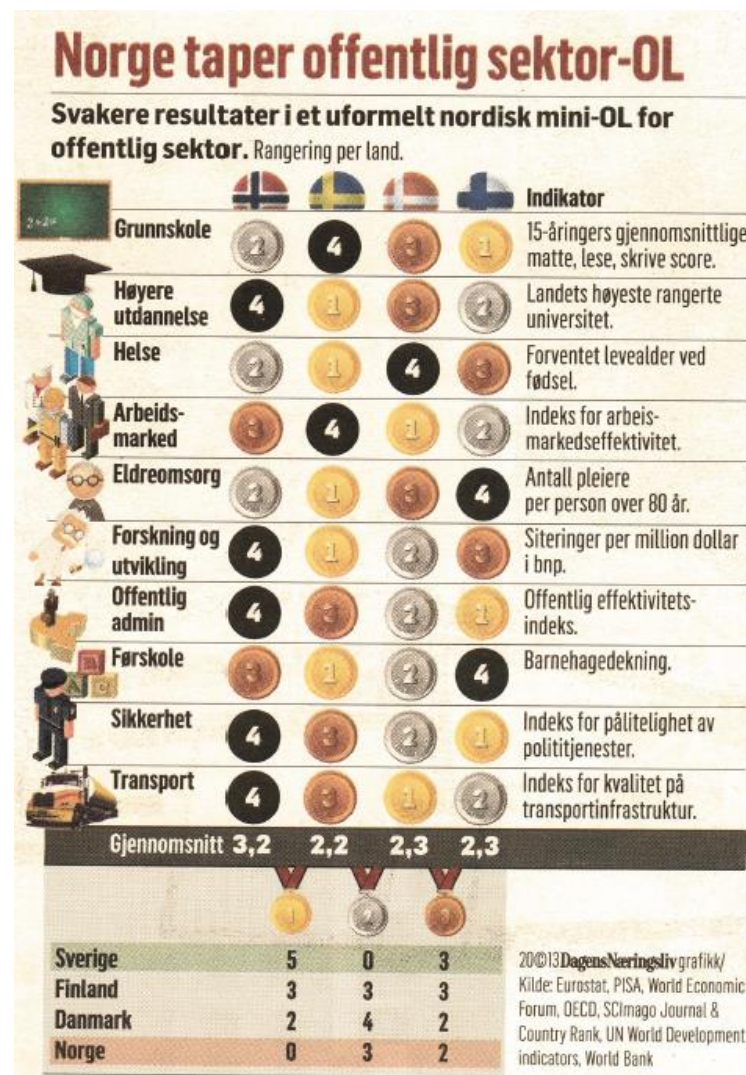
Norge taper offentlig sektor-OL

Svakere resultater i et uformelt nordisk mini-OL for offentlig sektor. Rangering per land.

| | | | | | Indikator |
|---|---|---|---|---|---|
| Grunnskole | 2 | 4 | 3 | 1 | 15-åringers gjennomsnittlige matte, lese, skrive score. |
| Høyere utdannelse | 4 | 1 | 3 | 2 | Landets høyeste rangerte universitet. |
| Helse | 2 | 1 | 4 | 3 | Forventet levealder ved fødsel. |
| Arbeids-marked | 3 | 4 | 1 | 2 | Indeks for arbeis-markedseffektivitet. |
| Eldreomsorg | 2 | 1 | 3 | 4 | Antall pleiere per person over 80 år. |
| Forskning og utvikling | 4 | 1 | 2 | 3 | Siteringer per million dollar i bnp. |
| Offentlig admin | 4 | 3 | 2 | 1 | Offentlig effektivitets-indeks. |
| Førskole | 3 | 1 | 2 | 4 | Barnehagedekning. |
| Sikkerhet | 4 | 3 | 2 | 1 | Indeks for pålitelighet av politijenester. |
| Transport | 4 | 3 | 1 | 2 | Indeks for kvalitet på transportinfrastruktur. |
| Gjennomsnitt | 3,2 | 2,2 | 2,3 | 2,3 | |

| | 1 | 2 | 3 |
|---|---|---|---|
| Sverige | 5 | 0 | 3 |
| Finland | 3 | 3 | 3 |
| Danmark | 2 | 4 | 2 |
| Norge | 0 | 3 | 2 |

20©13 DagensNæringsliv grafikk/ Kilde: Eurostat, PISA, World Economic Forum, OECD, SCImago Journal & Country Rank, UN World Development indicators, World Bank